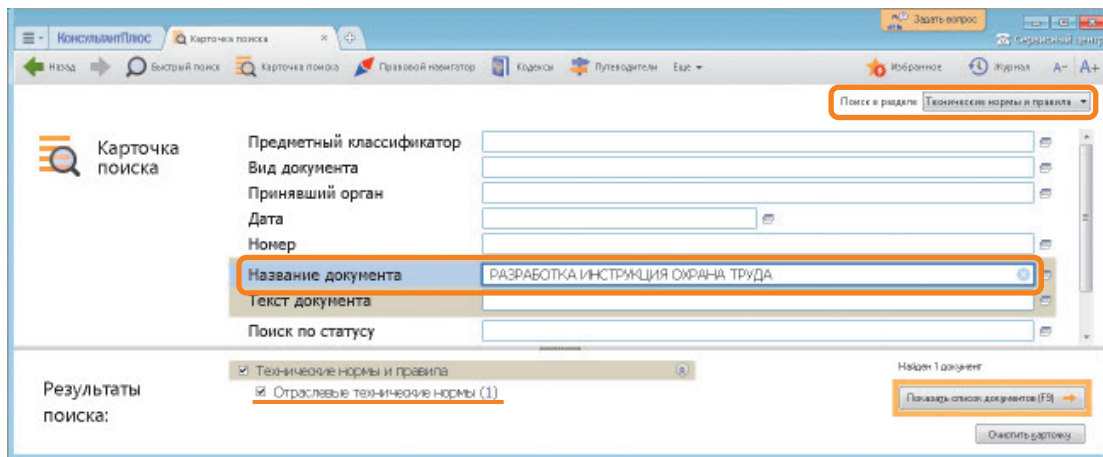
КонсультантПлюс
Карточка поиска
Задать вопрос
Сервисный центр
Назад
Быстрый поиск
Карточка поиска
Правовой навигатор
Кодексы
Путеводители
Еще
Избранное
Журнал
A−
A+

Поиск в разделе: Технические нормы и правила

Карточка поиска

Предметный классификатор
Вид документа
Принявший орган
Дата
Номер
Название документа
РАЗРАБОТКА ИНСТРУКЦИЯ ОХРАНА ТРУДА
Текст документа
Поиск по статусу

Результаты поиска:
Технические нормы и правила
Отраслевые технические нормы (1)
Найден 1 документ
Показать список документов (F9)
Очистить карточку